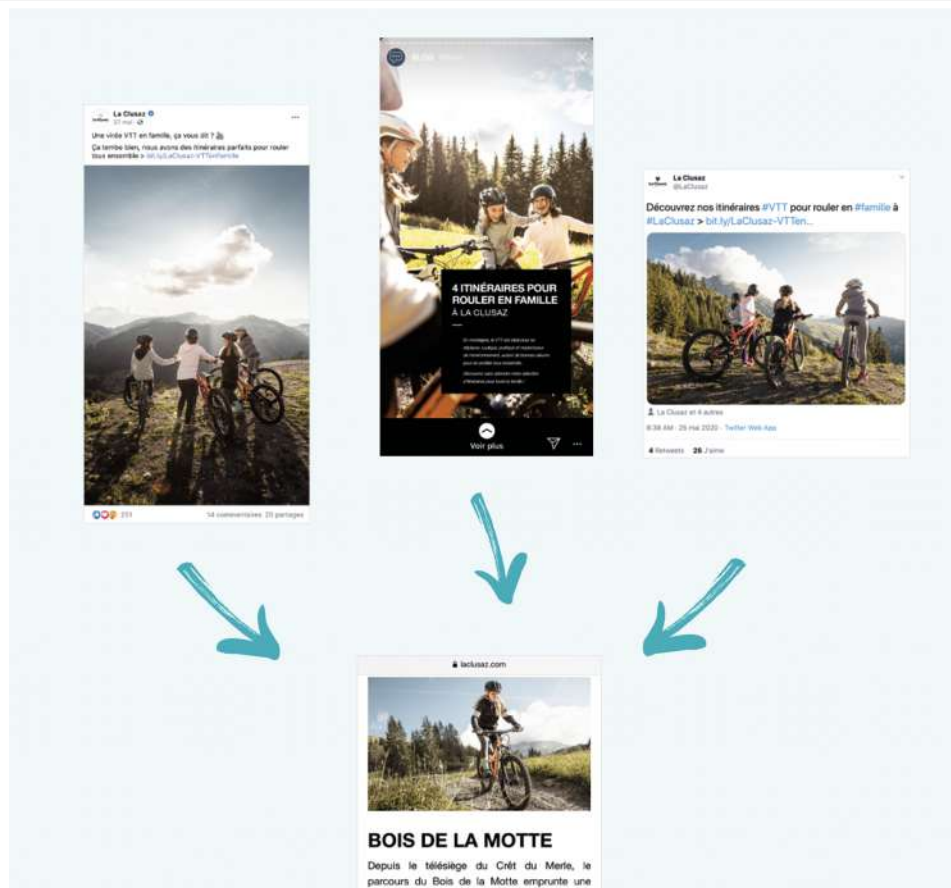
La Clusaz
27 mai

Une virée VTT en famille, ça vous dit ?

Ça tombe bien, nous avons des itinéraires parfaits pour rouler tous ensemble > bit.ly/LaClusaz-VTTenfamille

251

14 commentaires 20 partages

4 ITINÉRAIRES POUR ROULER EN FAMILLE
À LA CLUSAZ

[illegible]

Voir plus

La Clusaz
@LaClusaz

Découvrez nos itinéraires #VTT pour rouler en #famille à #LaClusaz > bit.ly/LaClusaz-VTTen...

La Clusaz et 4 autres

8:38 AM · 29 mai 2020 · Twitter Web App

4 Retweets 26 J'aime

laclusaz.com

BOIS DE LA MOTTE

Depuis le télésiège du Crêt du Merle, le parcours du Bois de la Motte emprunte une